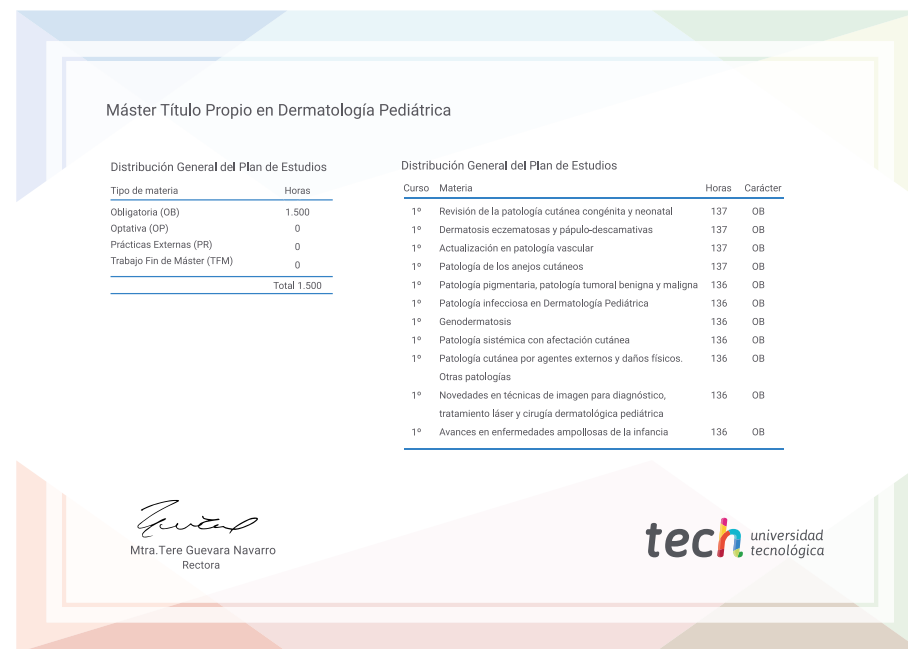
Máster Título Propio en Dermatología Pediátrica

Distribución General del Plan de Estudios

| Tipo de materia | Horas |
|---|---|
| Obligatoria (OB) | 1.500 |
| Optativa (OP) | 0 |
| Prácticas Externas (PR) | 0 |
| Trabajo Fin de Máster (TFM) | 0 |
| | Total 1.500 |

Distribución General del Plan de Estudios

| Curso | Materia | Horas | Carácter |
|---|---|---|---|
| 1º | Revisión de la patología cutánea congénita y neonatal | 137 | OB |
| 1º | Dermatosis eczematosas y pápulo-descamativas | 137 | OB |
| 1º | Actualización en patología vascular | 137 | OB |
| 1º | Patología de los anejos cutáneos | 137 | OB |
| 1º | Patología pigmentaria, patología tumoral benigna y maligna | 136 | OB |
| 1º | Patología infecciosa en Dermatología Pediátrica | 136 | OB |
| 1º | Genodermatosis | 136 | OB |
| 1º | Patología sistémica con afectación cutánea | 136 | OB |
| 1º | Patología cutánea por agentes externos y daños físicos. Otras patologías | 136 | OB |
| 1º | Novedades en técnicas de imagen para diagnóstico, tratamiento láser y cirugía dermatológica pediátrica | 136 | OB |
| 1º | Avances en enfermedades ampollosas de la infancia | 136 | OB |

Mtra.Tere Guevara Navarro
Rectora

tech universidad tecnológica